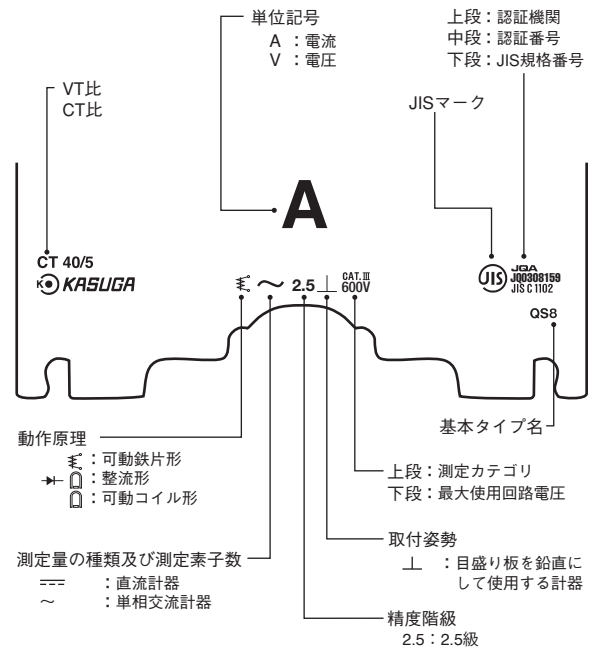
単位記号
A ：電流
V ：電圧

上段：認証機関
中段：認証番号
下段：JIS規格番号

VT比
CT比

JISマーク

A

CT 40/5
KASUGA

~ 2.5 ⊥ CAT.Ⅲ 600V

JQA
JQ0308159
JIS C 1102

QS8

基本タイプ名

動作原理
：可動鉄片形
：整流形
：可動コイル形

上段：測定カテゴリ
下段：最大使用回路電圧

取付姿勢
⊥ ：目盛り板を鉛直にして使用する計器

測定量の種類及び測定素子数
⎓ ：直流計器
~ ：単相交流計器

精度階級
2.5：2.5級